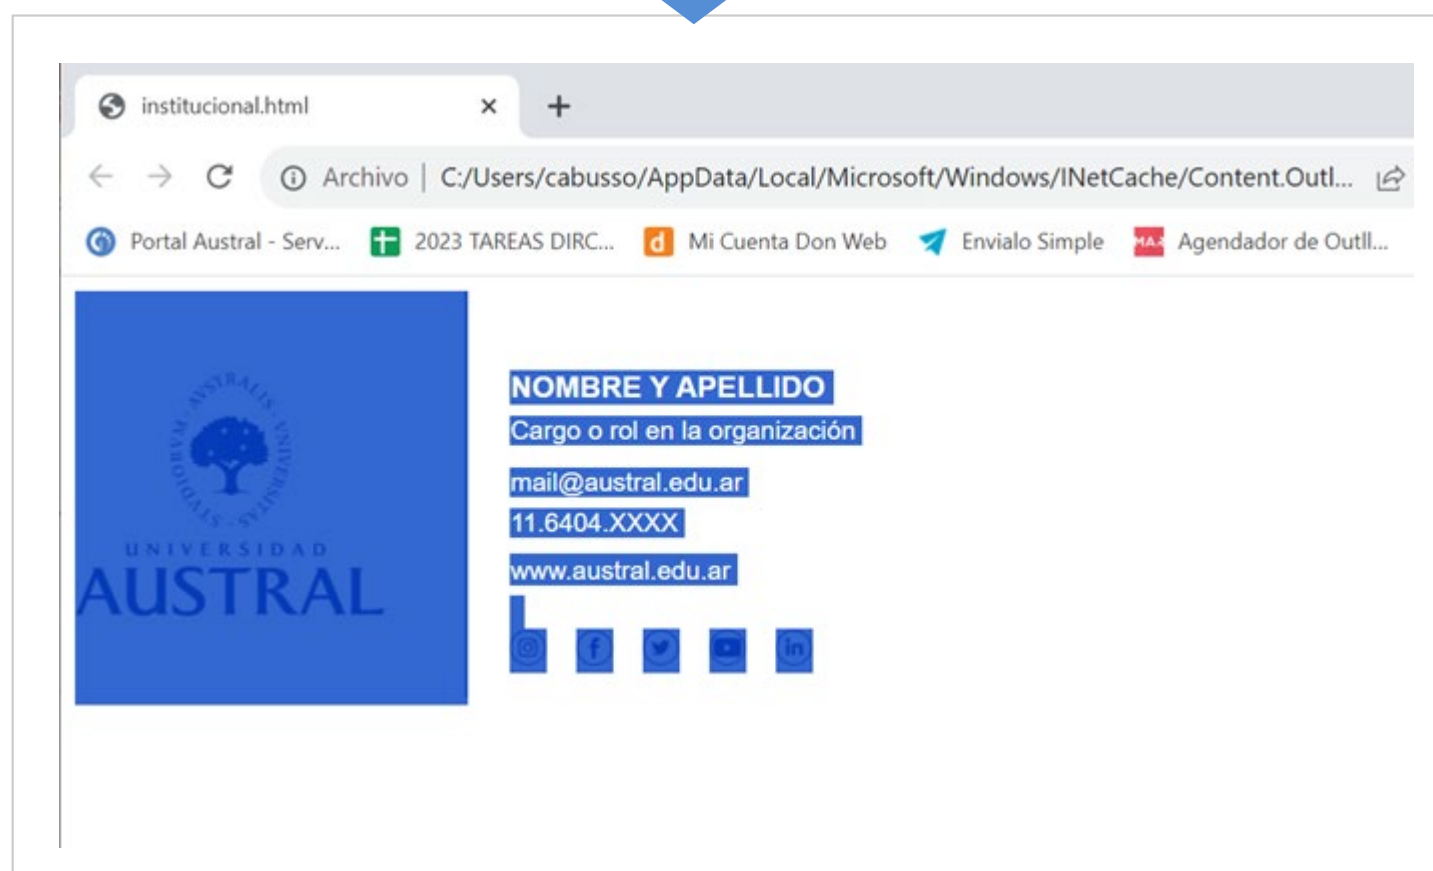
institucional.html

Archivo | C:/Users/cabusso/AppData/Local/Microsoft/Windows/INetCache/Content.Outl...

Portal Austral - Serv... 2023 TAREAS DIRC... Mi Cuenta Don Web Envialo Simple Agendador de Outll...

STUDIORUM · AUSTRALIS · UNIVERSITAS
UNIVERSIDAD
AUSTRAL

NOMBRE Y APELLIDO
Cargo o rol en la organización
mail@austral.edu.ar
11.6404.XXXX
www.austral.edu.ar